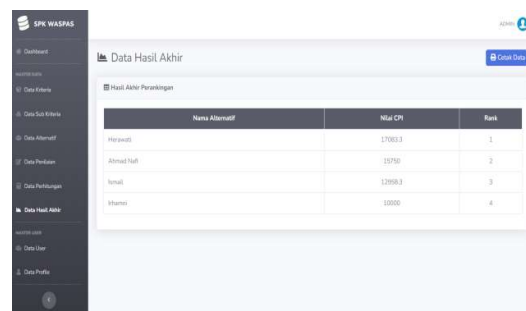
SPK WASPAS

Dashboard

MASTER DATA

Data Kriteria

Data Sub Kriteria

Data Alternatif

Data Penilaian

Data Perhitungan

Data Hasil Akhir

MASTER USER

Data User

Data Profile

ADMIN

Data Hasil Akhir

Cetak Data

Hasil Akhir Perankingan

| Nama Alternatif | Nilai CPI | Rank |
|---|---|---|
| Herawati | 17083.3 | 1 |
| Ahmad Nafi | 15750 | 2 |
| Ismail | 12858.3 | 3 |
| Irhamni | 10000 | 4 |